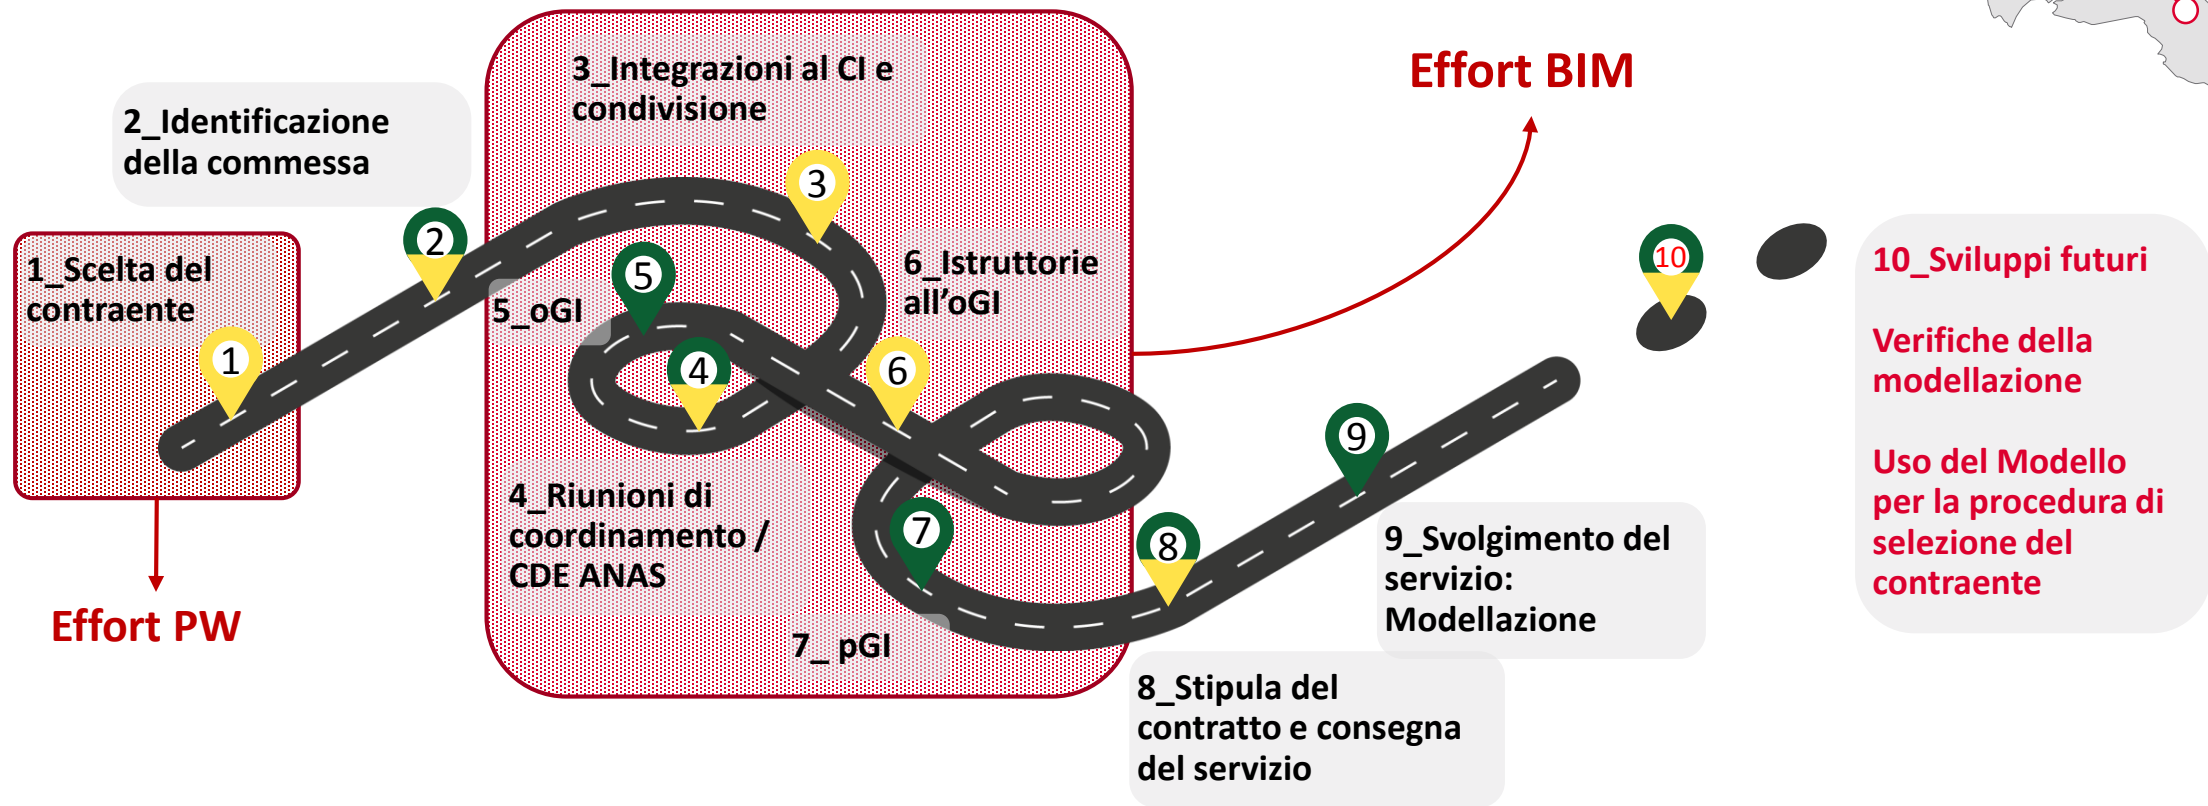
1_Scelta del contraente

1

Effort PW

2_Identificazione della commessa

2

3_Integrazioni al CI e condivisione

3

5_oGI

5

4

6_Istruttorie all'oGI

6

4_Riunioni di coordinamento / CDE ANAS

7

7_ pGI

8

8_Stipula del contratto e consegna del servizio

9

9_Svolgimento del servizio: Modellazione

Effort BIM

10

10_Sviluppi futuri

Verifiche della modellazione

Uso del Modello per la procedura di selezione del contraente